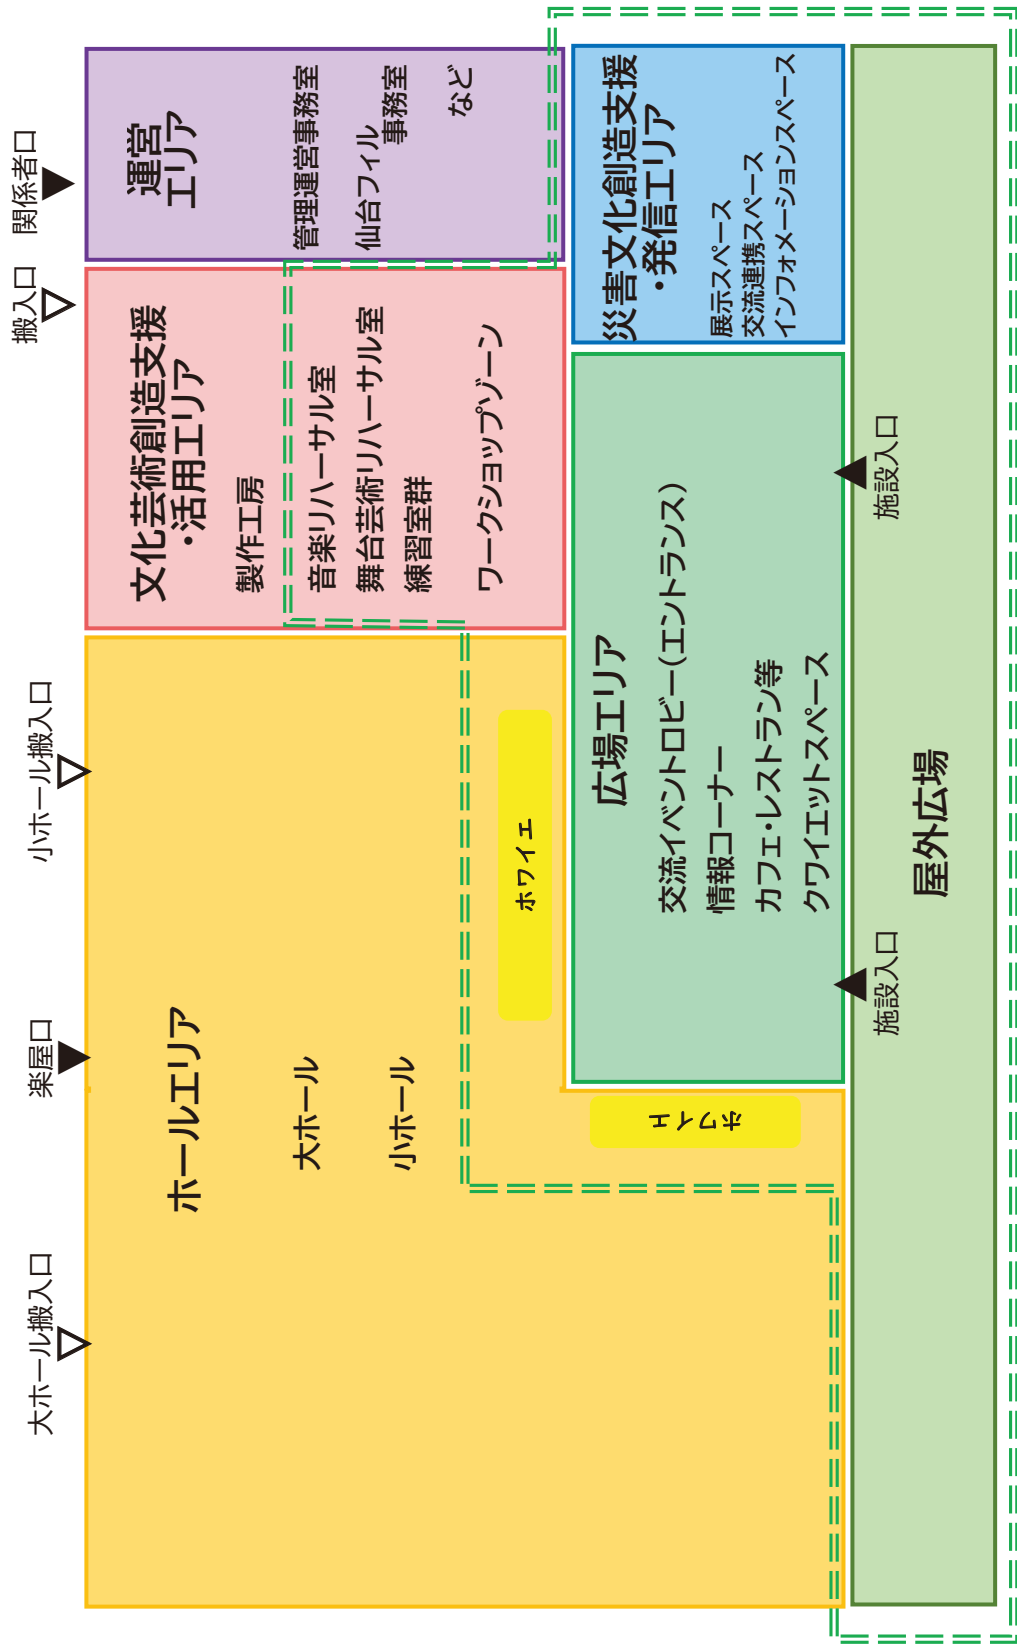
関係者口

搬入口

運営エリア

管理運営事務室

仙台フィル事務室

など

災害文化創造支援・発信エリア

展示スペース
交流連携スペース
インフォメーションスペース

文化芸術創造支援・活用エリア

製作工房

音楽リハーサル室

舞台芸術リハーサル室

練習室群

ワークショップゾーン

施設入口

小ホール搬入口

広場エリア

交流イベントロビー(エントランス)

情報コーナー

カフェ・レストラン等

クワイエットスペース

ホワイエ

屋外広場

楽屋口

施設入口

ホールエリア

大ホール

小ホール

ホワイエ

大ホール搬入口